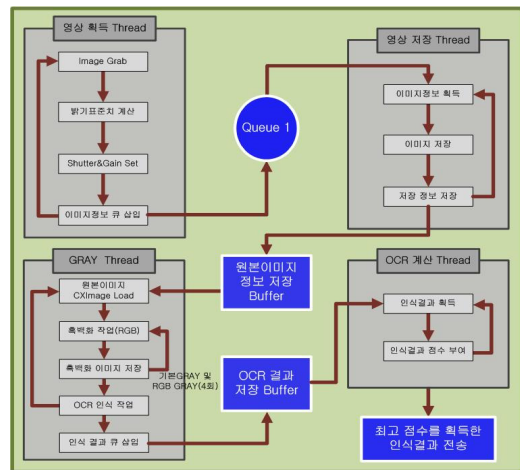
영상 획득 Thread

Image Grab

밝기표준치 계산

Shutter&Gain Set

이미지정보 큐 삽입

Queue 1

영상 저장 Thread

이미지정보 획득

이미지 저장

저장 정보 저장

GRAY Thread

원본이미지 CXImage Load

흑백화 작업(RGB)

흑백화 이미지 저장

OCR 인식 작업

인식 결과 큐 삽입

원본이미지 정보 저장 Buffer

기본GRAY 및 RGB GRAY(4회)

OCR 결과 저장 Buffer

OCR 계산 Thread

인식결과 획득

인식결과 점수 부여

최고 점수를 획득한 인식결과 전송